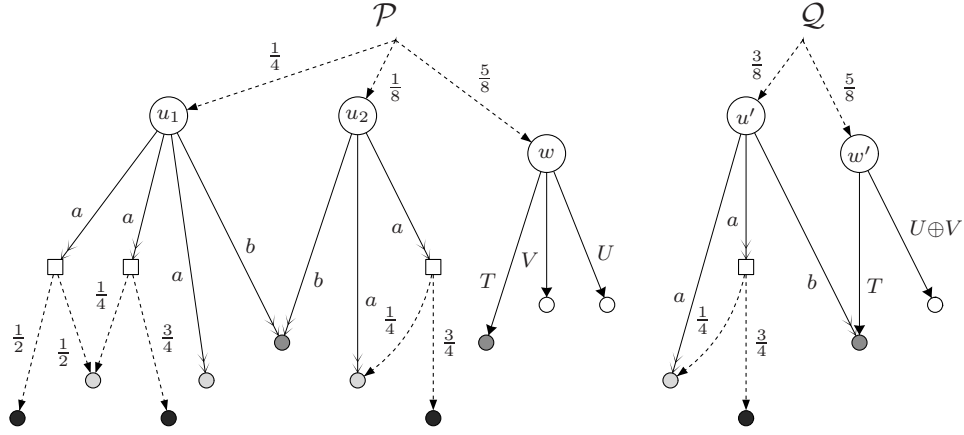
$\mathcal{P}$

$\frac{1}{4}$ $\frac{1}{8}$ $\frac{5}{8}$

$u_1$ $u_2$ $w$

$a$ $a$ $a$ $b$ $b$ $a$ $a$ $T$ $V$ $U$

$\frac{1}{4}$ $\frac{1}{2}$ $\frac{1}{2}$ $\frac{3}{4}$ $\frac{1}{4}$ $\frac{3}{4}$

$\mathcal{Q}$

$\frac{3}{8}$ $\frac{5}{8}$

$u'$ $w'$

$a$ $a$ $b$ $T$ $U \oplus V$

$\frac{1}{4}$ $\frac{3}{4}$